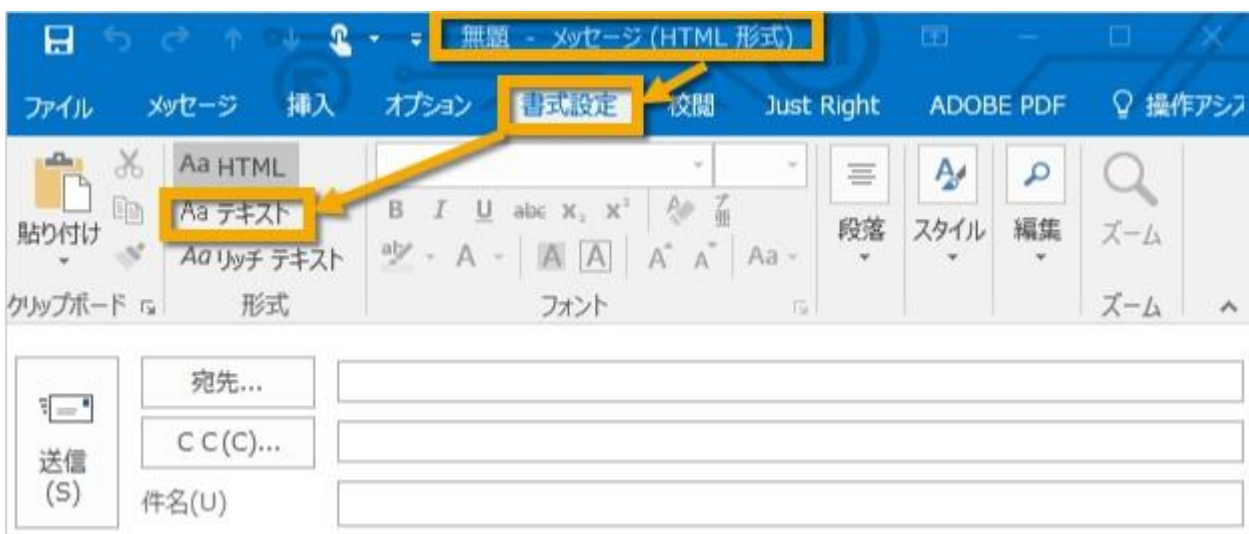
無題 - メッセージ (HTML 形式)

ファイル メッセージ 挿入 オプション 書式設定 校閲 Just Right ADOBE PDF 操作アシス

貼り付け
クリップボード

Aa HTML
Aa テキスト
Aa リッチ テキスト
形式

B I U abc $x_2$ $x^2$
A A A A A Aa
フォント

段落
スタイル
編集
ズーム
ズーム

宛先...
CC(C)...
件名(U)

送信
(S)